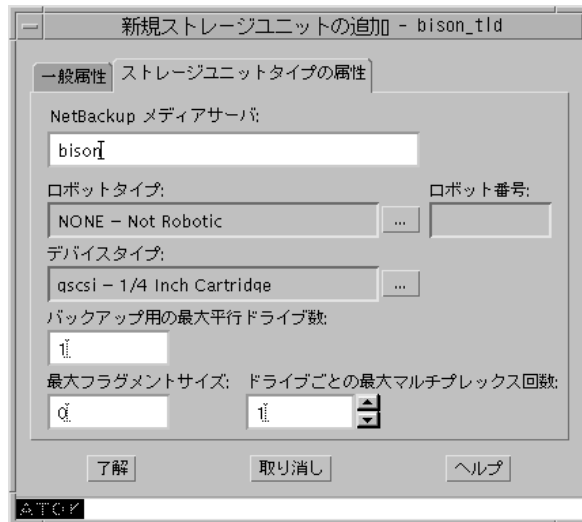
新規ストレージユニットの追加 - bison_tld

一般属性

ストレージユニットタイプの属性

NetBackup メディアサーバ:

bison

ロボットタイプ:

ロボット番号:

NONE – Not Robotic

...

デバイスタイプ:

qscsi – 1/4 Inch Cartridge

...

バックアップ用の最大平行ドライブ数:

1

最大フラグメントサイズ:

ドライブごとの最大マルチプレックス回数:

0

1

了解

取り消し

ヘルプ

ATOK